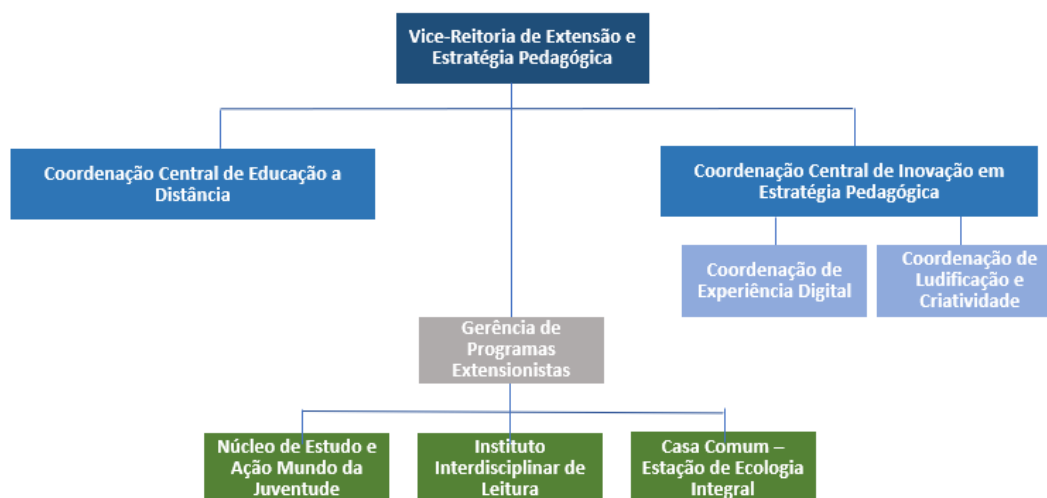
Vice-Reitoria de Extensão e Estratégia Pedagógica

Coordenação Central de Educação a Distância

Coordenação Central de Inovação em Estratégia Pedagógica

Coordenação de Experiência Digital

Coordenação de Ludificação e Criatividade

Gerência de Programas Extensionistas

Núcleo de Estudo e Ação Mundo da Juventude

Instituto Interdisciplinar de Leitura

Casa Comum – Estação de Ecologia Integral